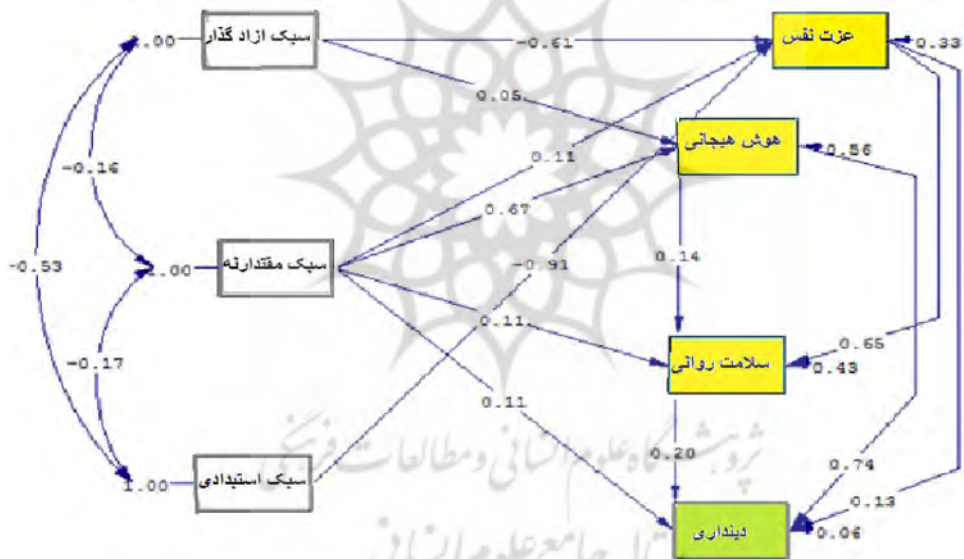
سبک ازاد گذار
1.00
سبک مقتدارنه
1.00
سبک استبدادی
1.00
-0.16
-0.53
-0.17
عزت نفس
0.33
هوش هیجانی
0.56
سلامت روانی
0.43
دینداری
0.06
-0.61
0.05
0.11
0.67
-0.91
0.14
0.11
0.11
0.20
0.65
0.74
0.13
پژوهشگاه علوم انسانی و مطالعات فرهنگی
پرتال جامع علوم انسانی